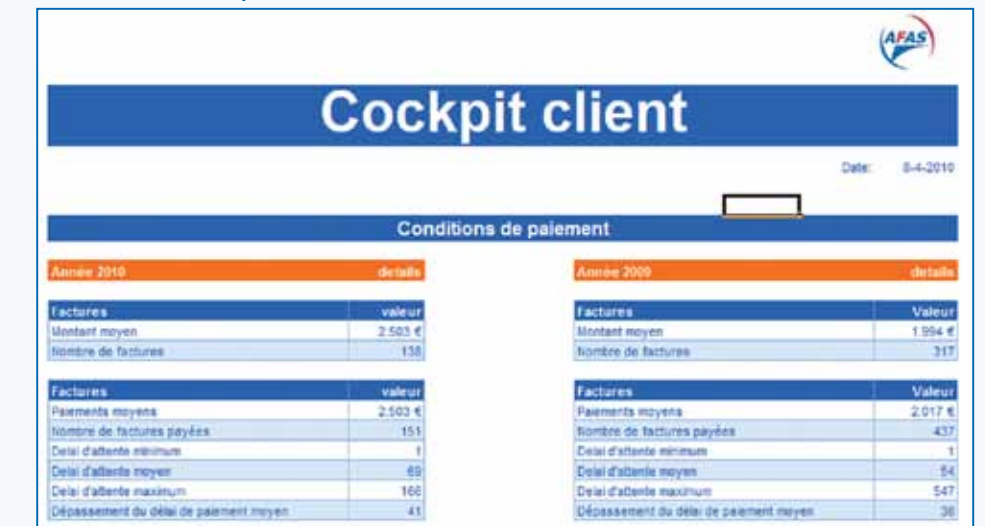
AFAS

Cockpit client

Date: 8-4-2010

Conditions de paiement

Année 2010 details

| Factures | valeur |
|---|---|
| Montant moyen | 2.503 € |
| Nombre de factures | 138 |

| Factures | valeur |
|---|---|
| Paiements moyens | 2.503 € |
| Nombre de factures payées | 151 |
| Delai d'attente minimum | 1 |
| Delai d'attente moyen | 69 |
| Delai d'attente maximum | 166 |
| Dépassement du délai de paiement moyen | 41 |

Année 2009 details

| Factures | Valeur |
|---|---|
| Montant moyen | 1.994 € |
| Nombre de factures | 317 |

| Factures | Valeur |
|---|---|
| Paiements moyens | 2.017 € |
| Nombre de factures payées | 437 |
| Delai d'attente minimum | 1 |
| Delai d'attente moyen | 54 |
| Delai d'attente maximum | 547 |
| Dépassement du délai de paiement moyen | 36 |